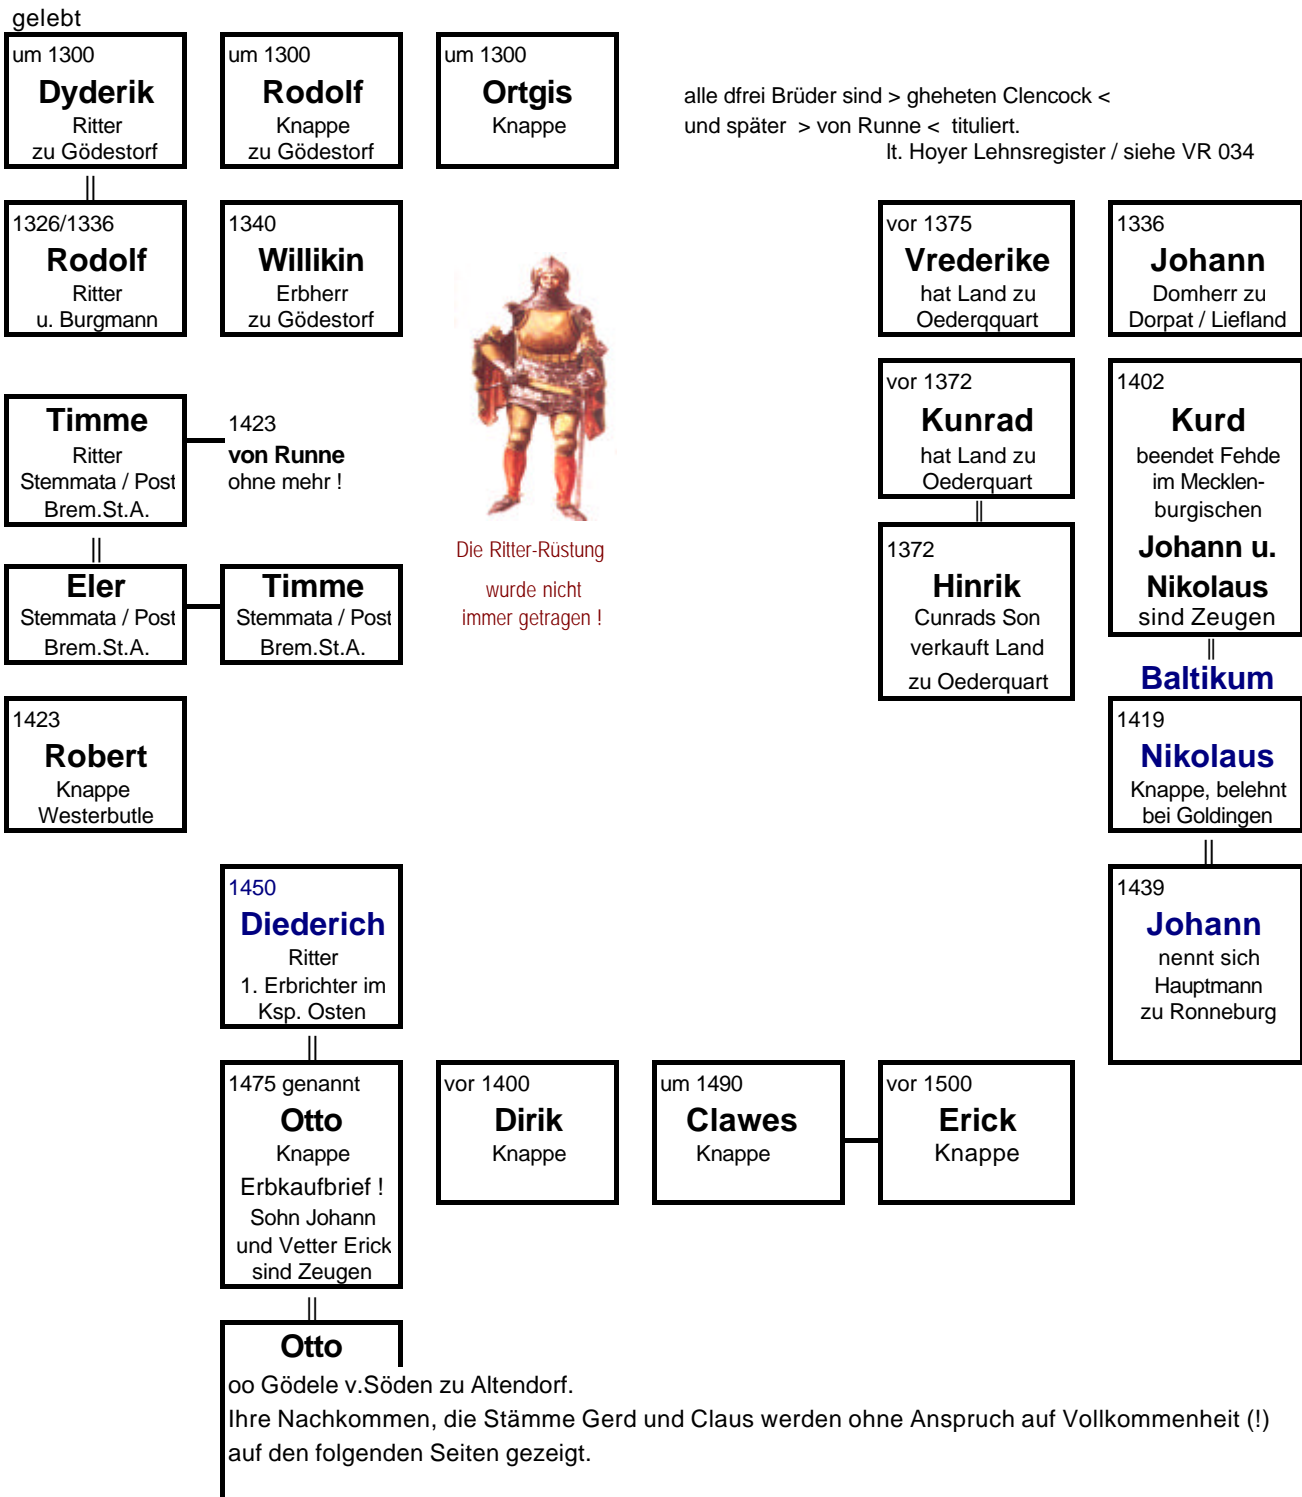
gelebt

um 1300
Dyderik
Ritter
zu Gödestorf

um 1300
Rodolf
Knappe
zu Gödestorf

um 1300
Ortgis
Knappe

alle dfrei Brüder sind > gheheten Clencock <
und später > von Runne < tituliert.
lt. Hoyer Lehnsregister / siehe VR 034

1326/1336
Rodolf
Ritter
u. Burgmann

1340
Willikin
Erbherr
zu Gödestorf

vor 1375
Vrederike
hat Land zu
Oederqquart

1336
Johann
Domherr zu
Dorpat / Liefland

Timme
Ritter
Stemmata / Post
Brem.St.A.

1423
von Runne
ohne mehr !

Die Ritter-Rüstung
wurde nicht
immer getragen !

vor 1372
Kunrad
hat Land zu
Oederquart

1402
Kurd
beendet Fehde
im Mecklenburgischen
Johann u.
Nikolaus
sind Zeugen

Eler
Stemmata / Post
Brem.St.A.

Timme
Stemmata / Post
Brem.St.A.

1372
Hinrik
Cunrads Son
verkauft Land
zu Oederquart

Baltikum

1423
Robert
Knappe
Westerbutle

1419
Nikolaus
Knappe, belehnt
bei Goldingen

1450
Diederich
Ritter
1. Erbrichter im
Ksp. Osten

1439
Johann
nennt sich
Hauptmann
zu Ronneburg

1475 genannt
Otto
Knappe
Erbkaufbrief !
Sohn Johann
und Vetter Erick
sind Zeugen

vor 1400
Dirik
Knappe

um 1490
Clawes
Knappe

vor 1500
Erick
Knappe

Otto
oo Gödele v.Söden zu Altendorf.
Ihre Nachkommen, die Stämme Gerd und Claus werden ohne Anspruch auf Vollkommenheit (!) auf den folgenden Seiten gezeigt.